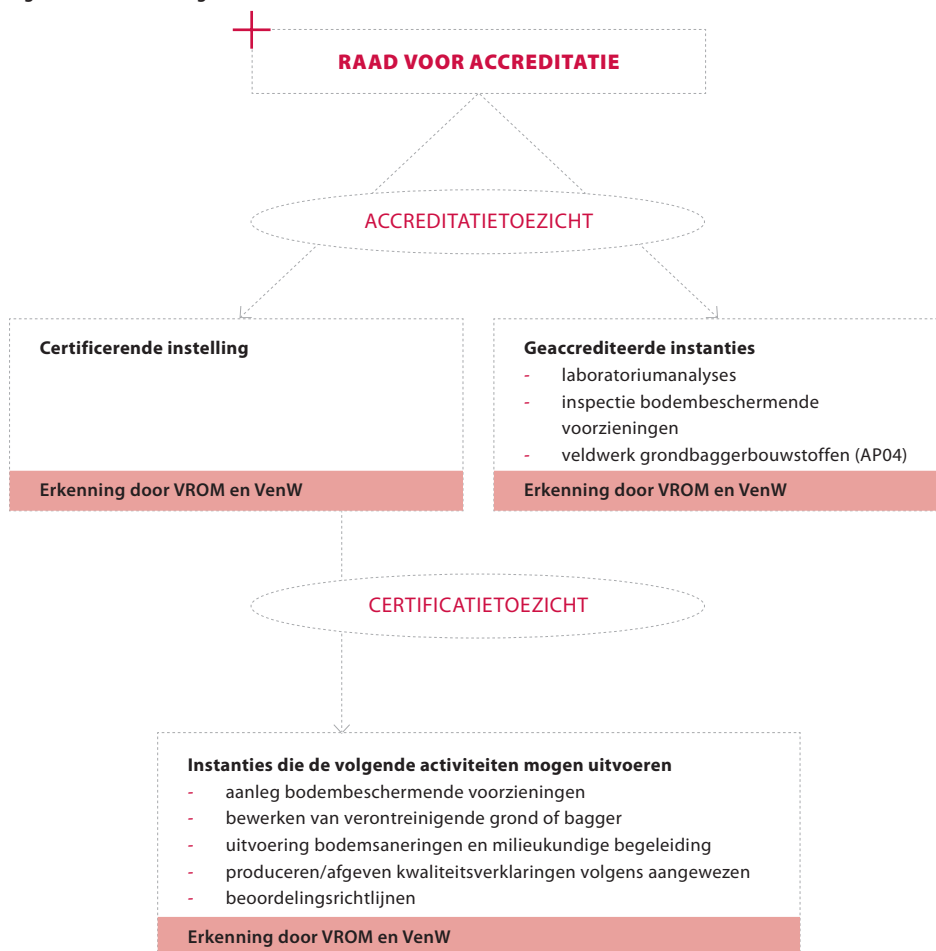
RAAD VOOR ACCREDITATIE

ACCREDITATIETOEZICHT

Certificerende instelling

Erkenning door VROM en VenW

Geaccrediteerde instanties
- laboratoriumanalyses
- inspectie bodembeschermende voorzieningen
- veldwerk grondbaggerbouwstoffen (AP04)

Erkenning door VROM en VenW

CERTIFICATIETOEZICHT

Instanties die de volgende activiteiten mogen uitvoeren
- aanleg bodembeschermende voorzieningen
- bewerken van verontreinigende grond of bagger
- uitvoering bodemsaneringen en milieukundige begeleiding
- produceren/afgeven kwaliteitsverklaringen volgens aangewezen
- beoordelingsrichtlijnen

Erkenning door VROM en VenW